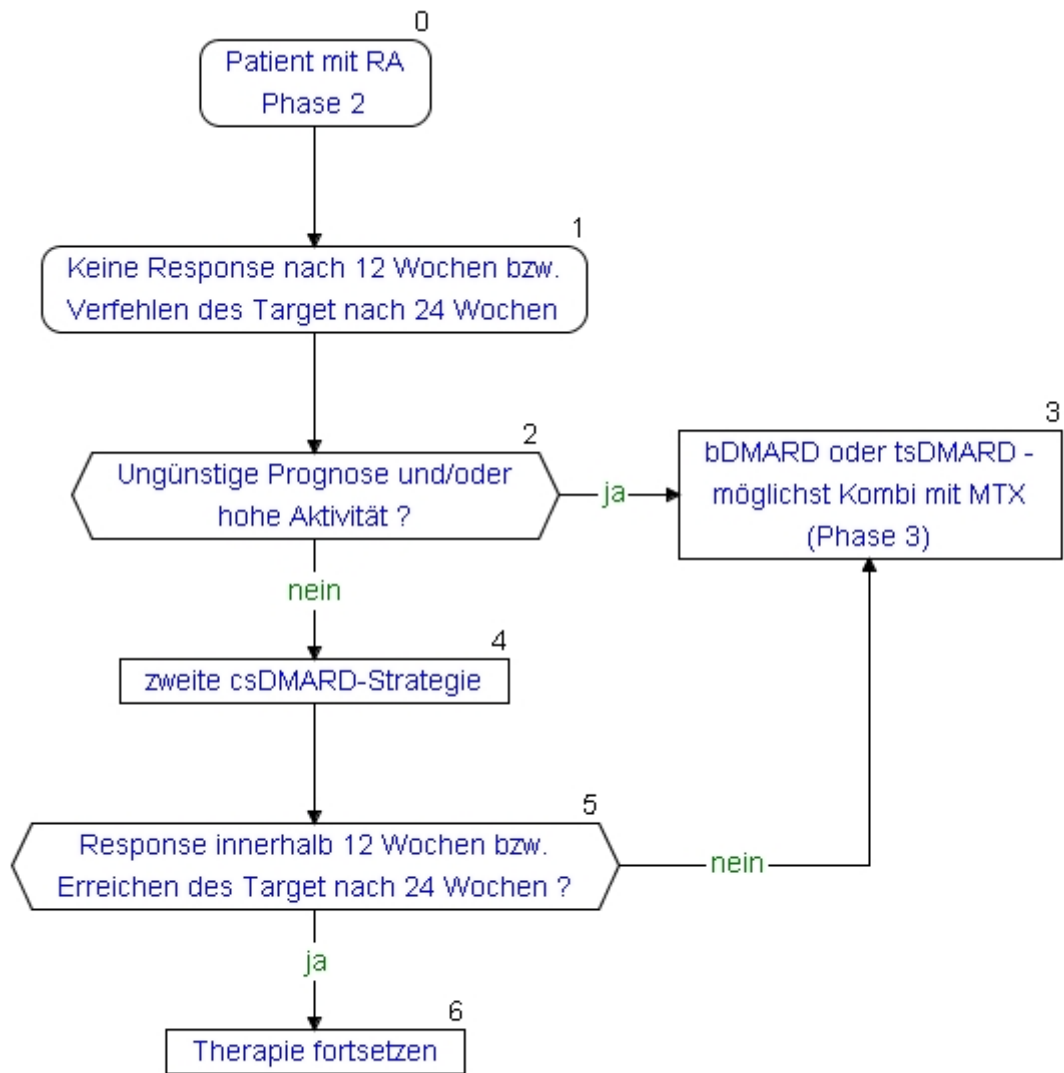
0
Patient mit RA
Phase 2

1
Keine Response nach 12 Wochen bzw.
Verfehlen des Target nach 24 Wochen

2
Ungünstige Prognose und/oder
hohe Aktivität ?

ja

3
bDMARD oder tsDMARD -
möglichst Kombi mit MTX
(Phase 3)

nein

4
zweite csDMARD-Strategie

5
Response innerhalb 12 Wochen bzw.
Erreichen des Target nach 24 Wochen ?

nein

ja

6
Therapie fortsetzen